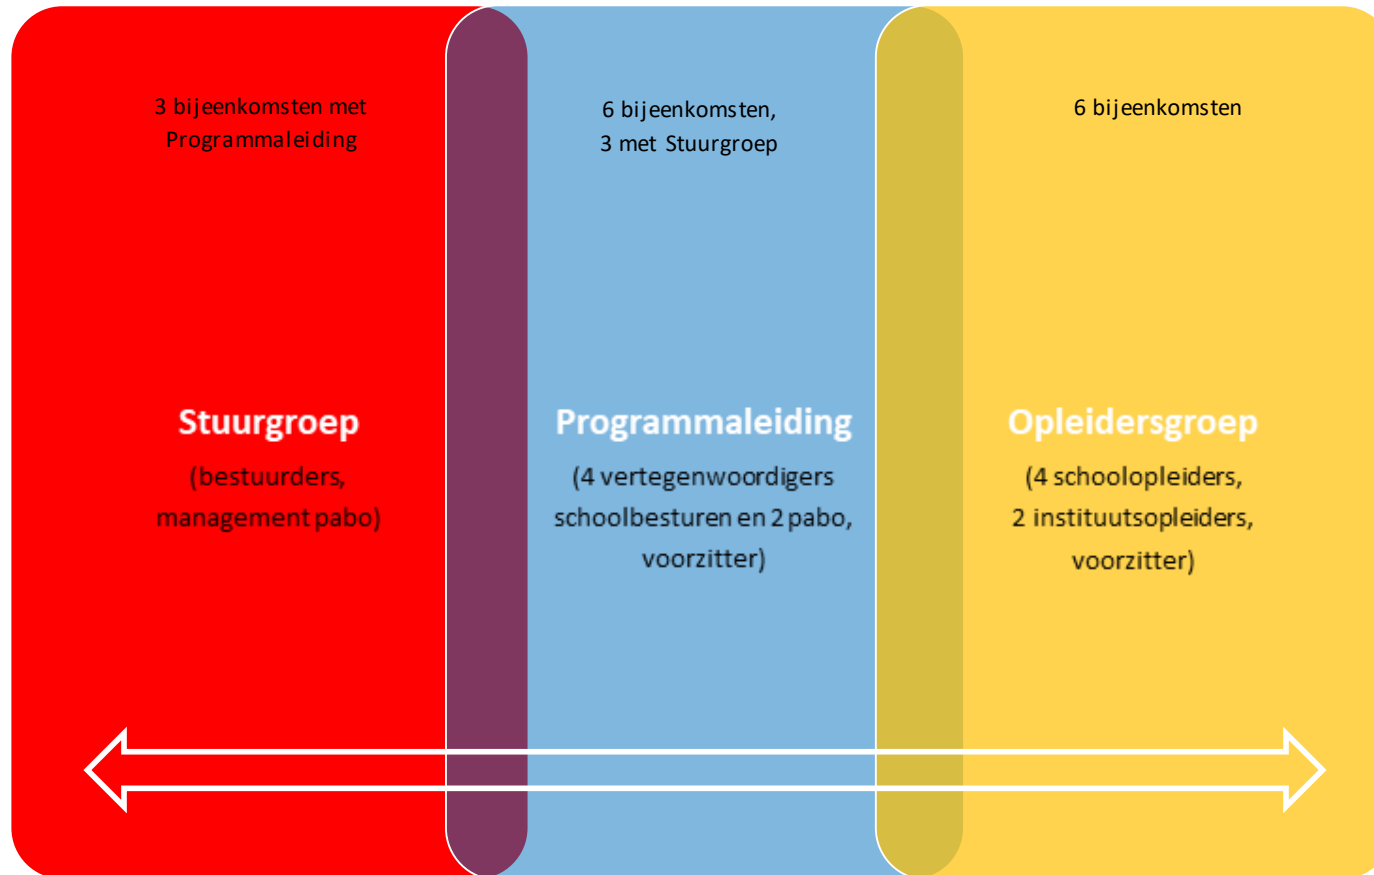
3 bijeenkomsten met Programmaleiding

Stuurgroep

(bestuurders, management pabo)

6 bijeenkomsten, 3 met Stuurgroep

Programmaleiding

(4 vertegenwoordigers schoolbesturen en 2 pabo, voorzitter)

6 bijeenkomsten

Opleidersgroep

(4 schoolopleiders, 2 instituutsopleiders, voorzitter)